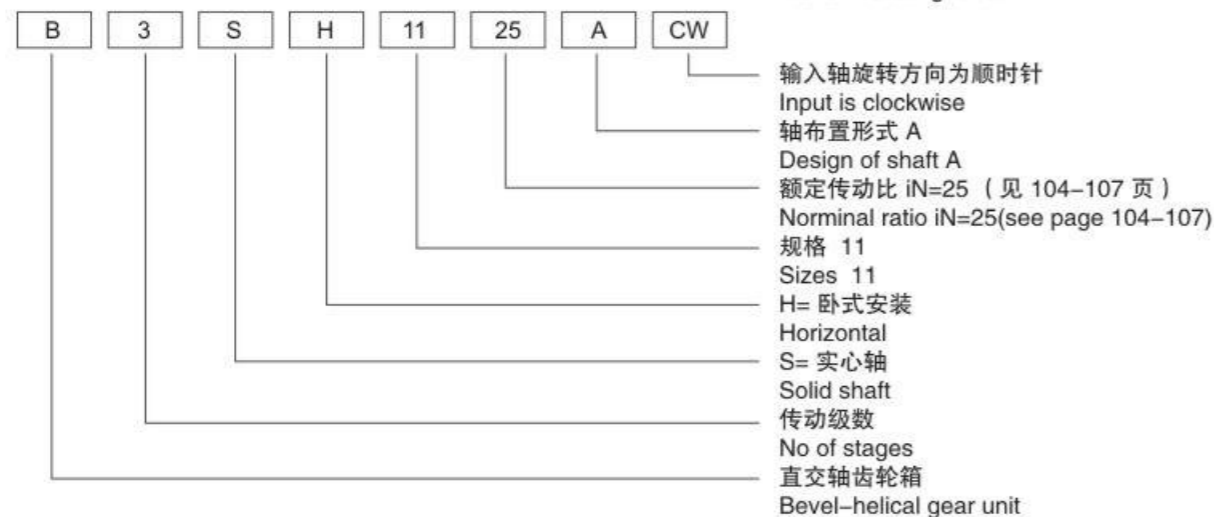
B 3 S H 11 25 A CW

输入轴旋转方向为顺时针
Input is clockwise

轴布置形式 A
Design of shaft A

额定传动比 iN=25（见 104–107 页）
Norminal ratio iN=25(see page 104–107)

规格 11
Sizes 11

H= 卧式安装
Horizontal

S= 实心轴
Solid shaft

传动级数
No of stages

直交轴齿轮箱
Bevel–helical gear unit